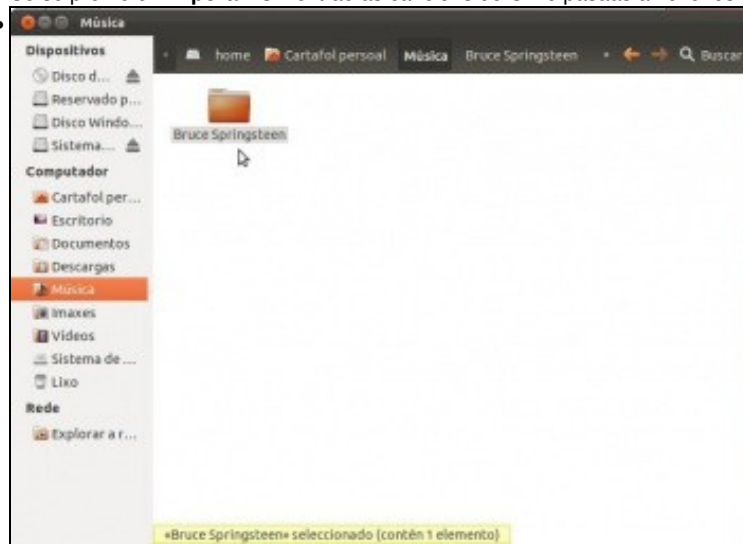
Música

Dispositivos
Disco d...
Reservado p...
Disco Windo...
Sistema...
Computador
Cartafol per...
Escritorio
Documentos
Descargas
Música
Imaxes
Vídeos
Sistema de ...
Lixo
Rede
Explorar a r...

home
Cartafol persoal
Música
Bruce Springsteen
Buscar

Bruce Springsteen

«Bruce Springsteen» seleccionado (contén 1 elemento)